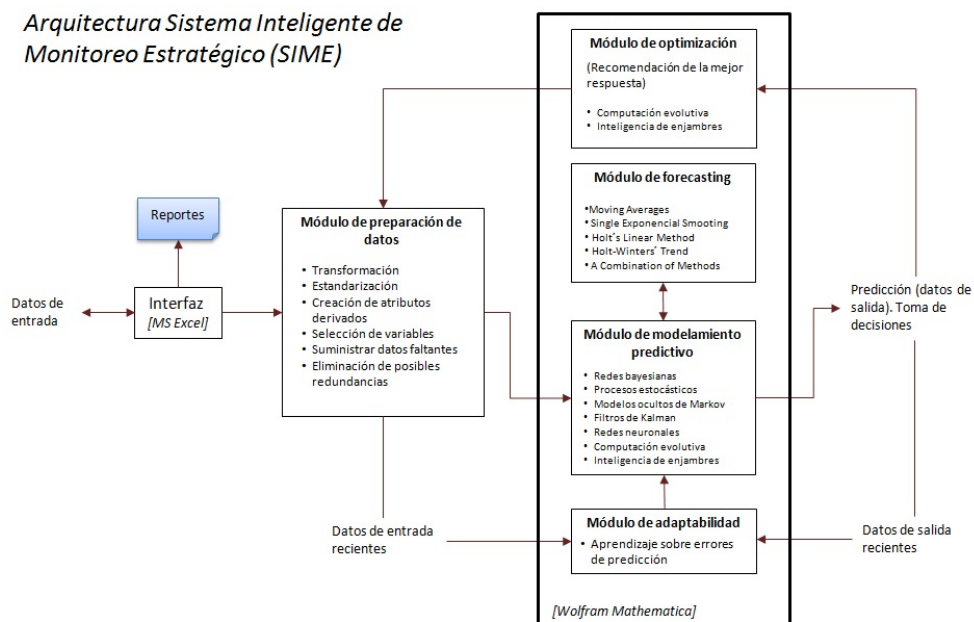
Arquitectura Sistema Inteligente de Monitoreo Estratégico (SIME)

Módulo de optimización

(Recomendación de la mejor respuesta)

- Computación evolutiva
- Inteligencia de enjambres

Módulo de forecasting

- Moving Averages
- Single Exponencial Smooting
- Holt´s Linear Method
- Holt-Winters´ Trend
- A Combination of Methods

Reportes

Módulo de preparación de datos

- Transformación
- Estandarización
- Creación de atributos derivados
- Selección de variables
- Suministrar datos faltantes
- Eliminación de posibles redundancias

Datos de entrada

Interfaz
[MS Excel]

Predicción (datos de salida). Toma de decisiones

Módulo de modelamiento predictivo

- Redes bayesianas
- Procesos estocásticos
- Modelos ocultos de Markov
- Filtros de Kalman
- Redes neuronales
- Computación evolutiva
- Inteligencia de enjambres

Datos de entrada recientes

Módulo de adaptabilidad

- Aprendizaje sobre errores de predicción

Datos de salida recientes

[Wolfram Mathematica]